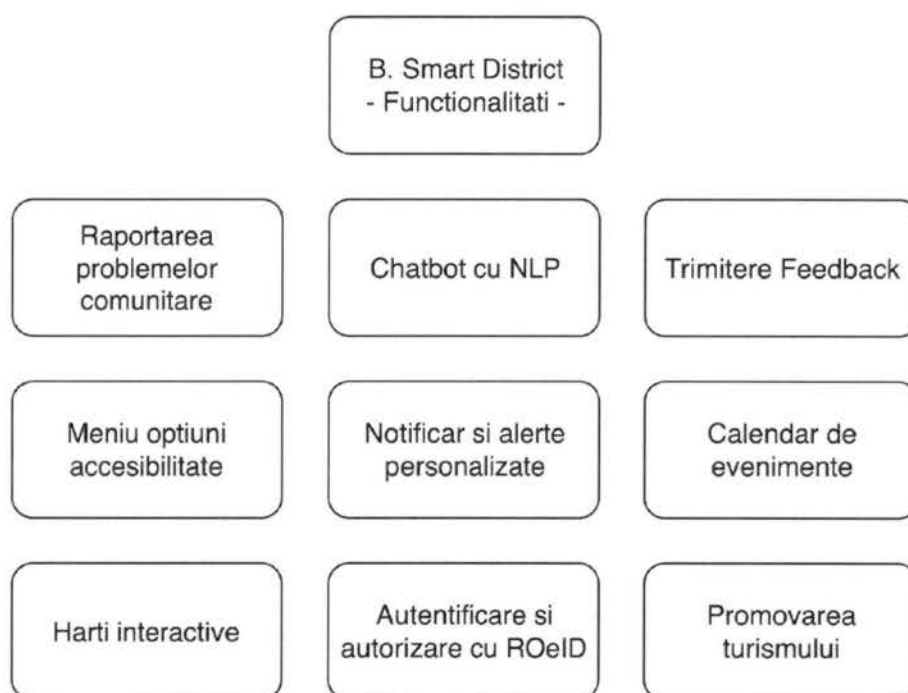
B. Smart District
- Functionalitati -

Raportarea problemelor comunitare

Chatbot cu NLP

Trimitere Feedback

Meniu optiuni accesibilitate

Notificar si alerte personalizate

Calendar de evenimente

Harti interactive

Autentificare si autorizare cu ROeID

Promovarea turismului